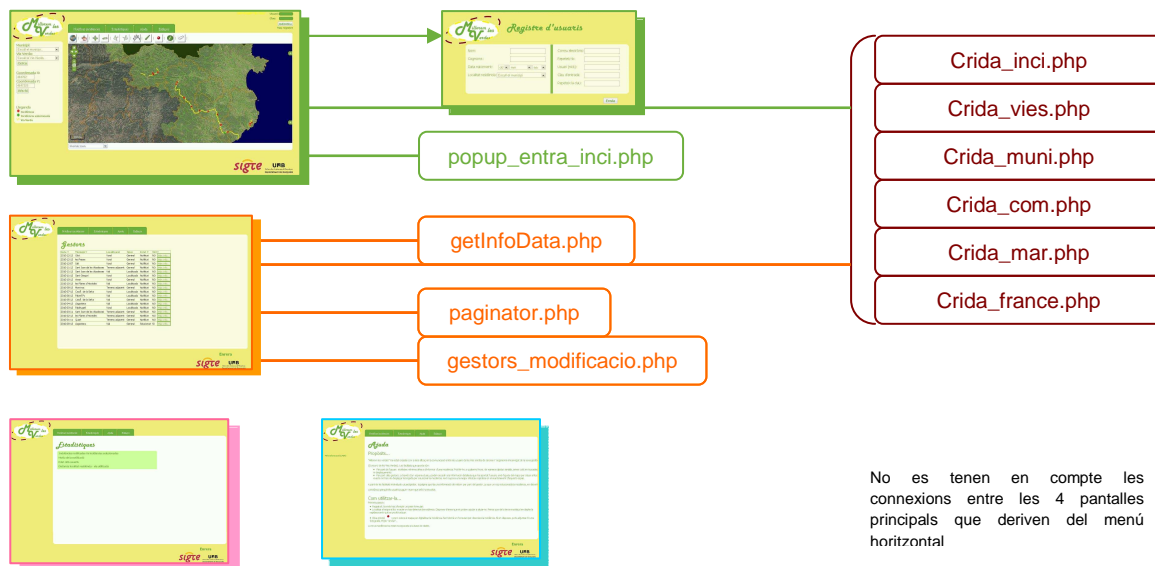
Registre d'usuaris

popup_entra_inci.php

Gestors

getInfoData.php

paginator.php

gestors_modificacio.php

Estadístiques

Ajuda

Crida_inci.php

Crida_vies.php

Crida_muni.php

Crida_com.php

Crida_mar.php

Crida_france.php

No es tenen en compte les connexions entre les 4 pantalles principals que deriven del menú horitzontal